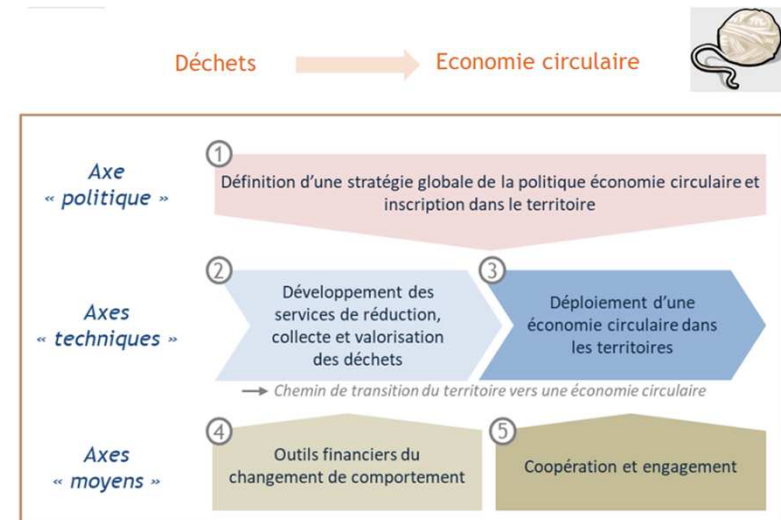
Déchets

Economie circulaire

Axe « politique »

1

Définition d'une stratégie globale de la politique économie circulaire et inscription dans le territoire

Axes « techniques »

2

Développement des services de réduction, collecte et valorisation des déchets

3

Déploiement d'une économie circulaire dans les territoires

Chemin de transition du territoire vers une économie circulaire

Axes « moyens »

4

Outils financiers du changement de comportement

5

Coopération et engagement